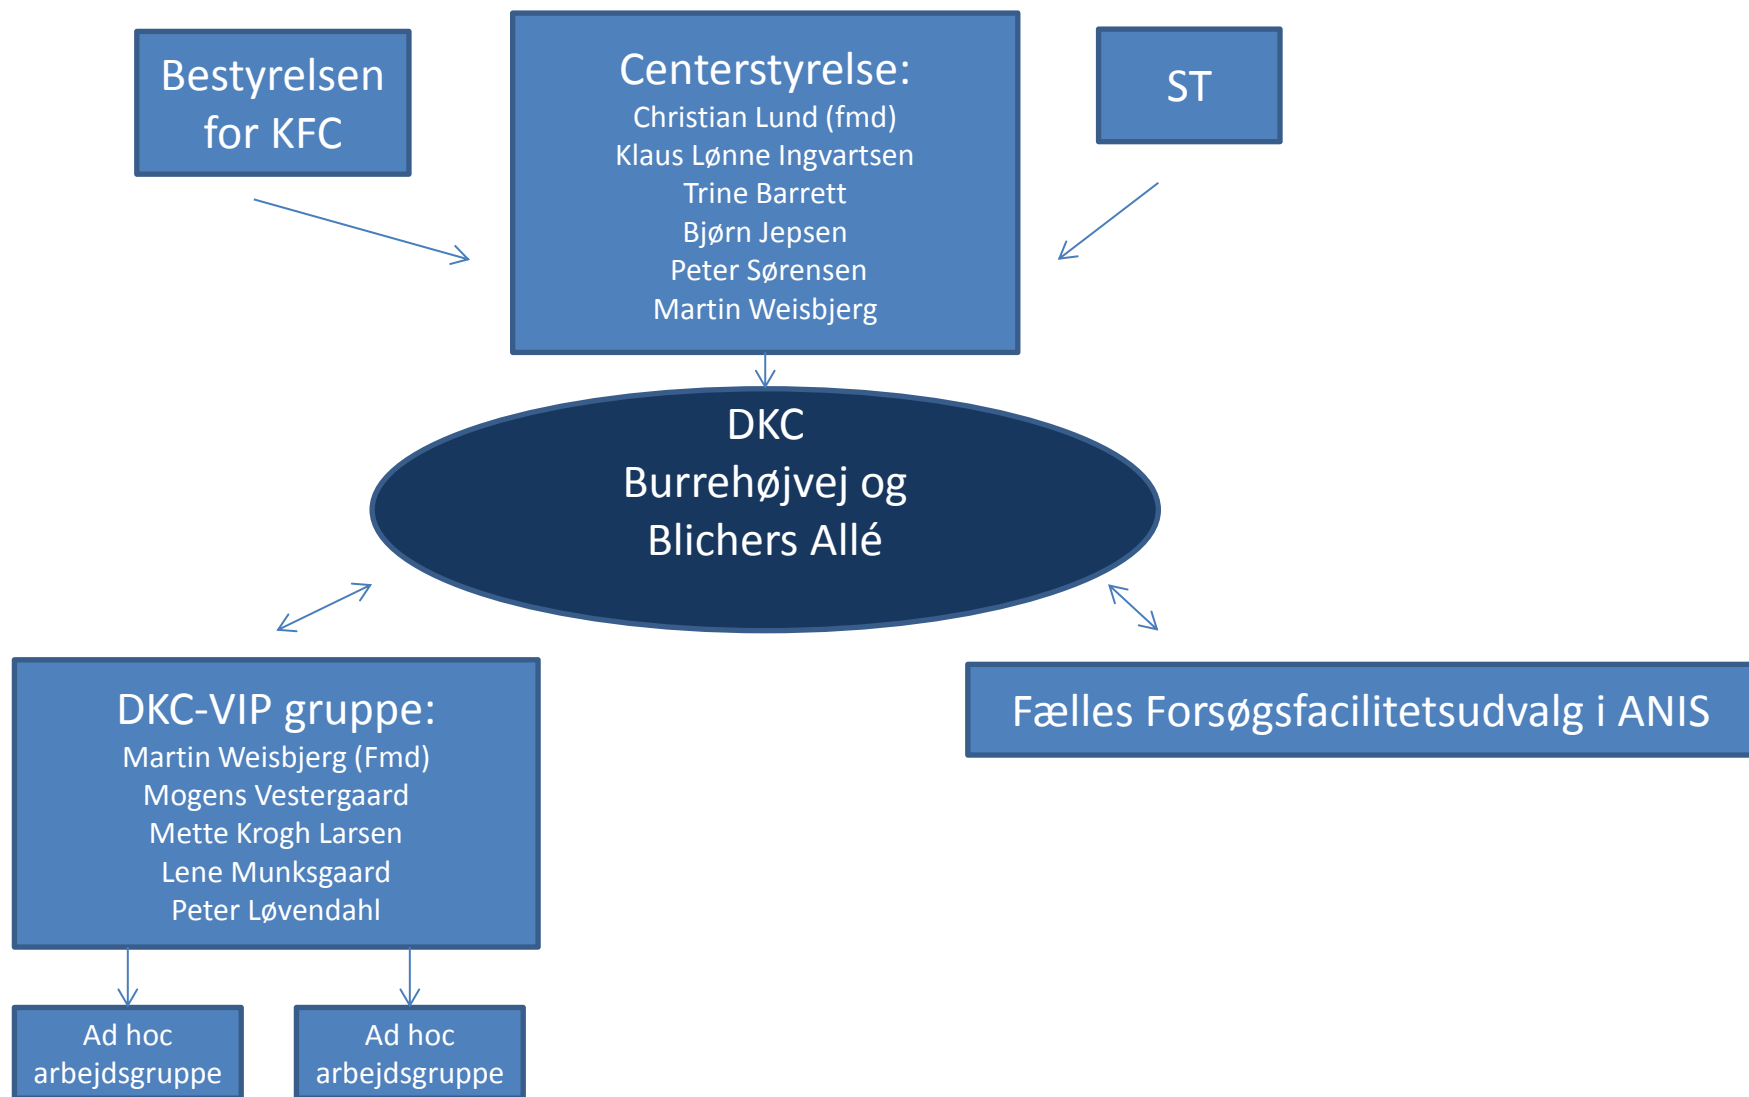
Bestyrelsen for KFC

Centerstyrelse:
Christian Lund (fmd)
Klaus Lønne Ingvartsen
Trine Barrett
Bjørn Jepsen
Peter Sørensen
Martin Weisbjerg

ST

DKC
Burrehøjvej og
Blichers Allé

DKC-VIP gruppe:
Martin Weisbjerg (Fmd)
Mogens Vestergaard
Mette Krogh Larsen
Lene Munksgaard
Peter Løvendahl

Fælles Forsøgsfacilitetsudvalg i ANIS

Ad hoc arbejdsgruppe

Ad hoc arbejdsgruppe